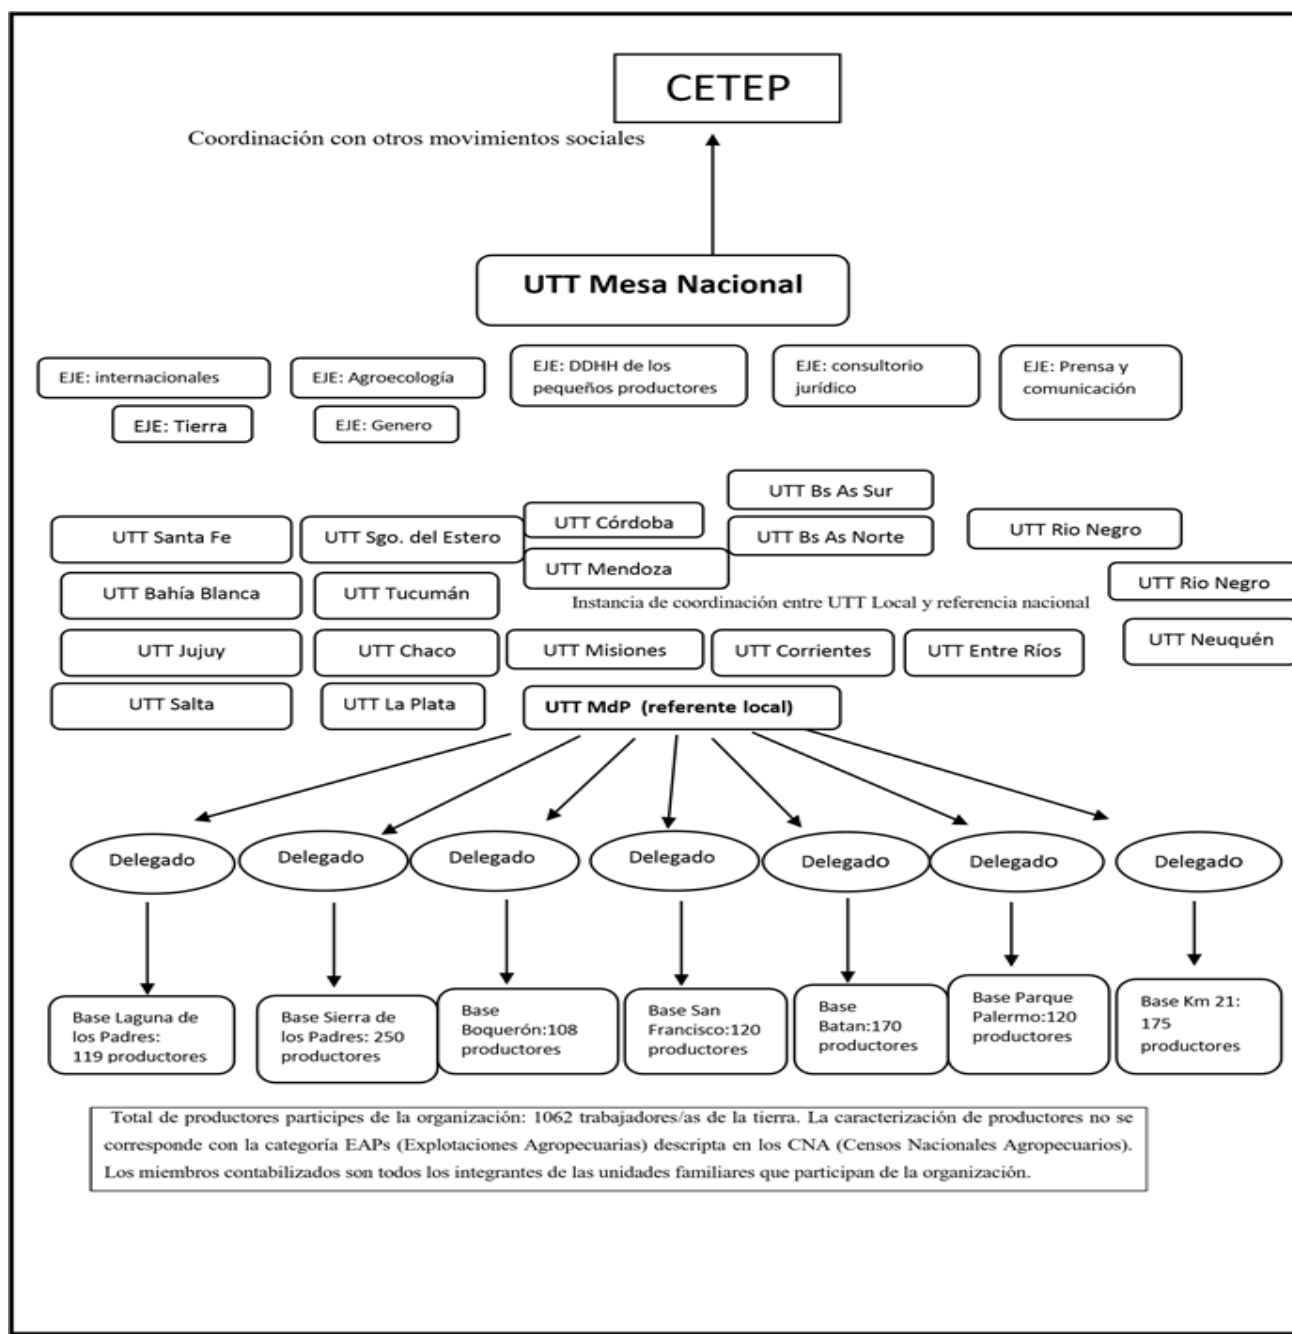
CETEP

Coordinación con otros movimientos sociales

UTT Mesa Nacional

EJE: internacionales

EJE: Agroecología

EJE: DDHH de los pequeños productores

EJE: consultorio jurídico

EJE: Prensa y comunicación

EJE: Tierra

EJE: Genero

UTT Bs As Sur

UTT Santa Fe

UTT Sgo. del Estero

UTT Córdoba

UTT Bs As Norte

UTT Rio Negro

UTT Mendoza

UTT Bahía Blanca

UTT Tucumán

UTT Rio Negro

Instancia de coordinación entre UTT Local y referencia nacional

UTT Jujuy

UTT Chaco

UTT Misiones

UTT Corrientes

UTT Entre Ríos

UTT Neuquén

UTT Salta

UTT La Plata

UTT MdP (referente local)

Delegado

Delegado

Delegado

Delegado

Delegado

Delegado

Delegado

Base Laguna de los Padres: 119 productores

Base Sierra de los Padres: 250 productores

Base Boquerón:108 productores

Base San Francisco:120 productores

Base Batan:170 productores

Base Parque Palermo:120 productores

Base Km 21: 175 productores

Total de productores participes de la organización: 1062 trabajadores/as de la tierra. La caracterización de productores no se corresponde con la categoría EAPs (Explotaciones Agropecuarias) descripta en los CNA (Censos Nacionales Agropecuarios). Los miembros contabilizados son todos los integrantes de las unidades familiares que participan de la organización.